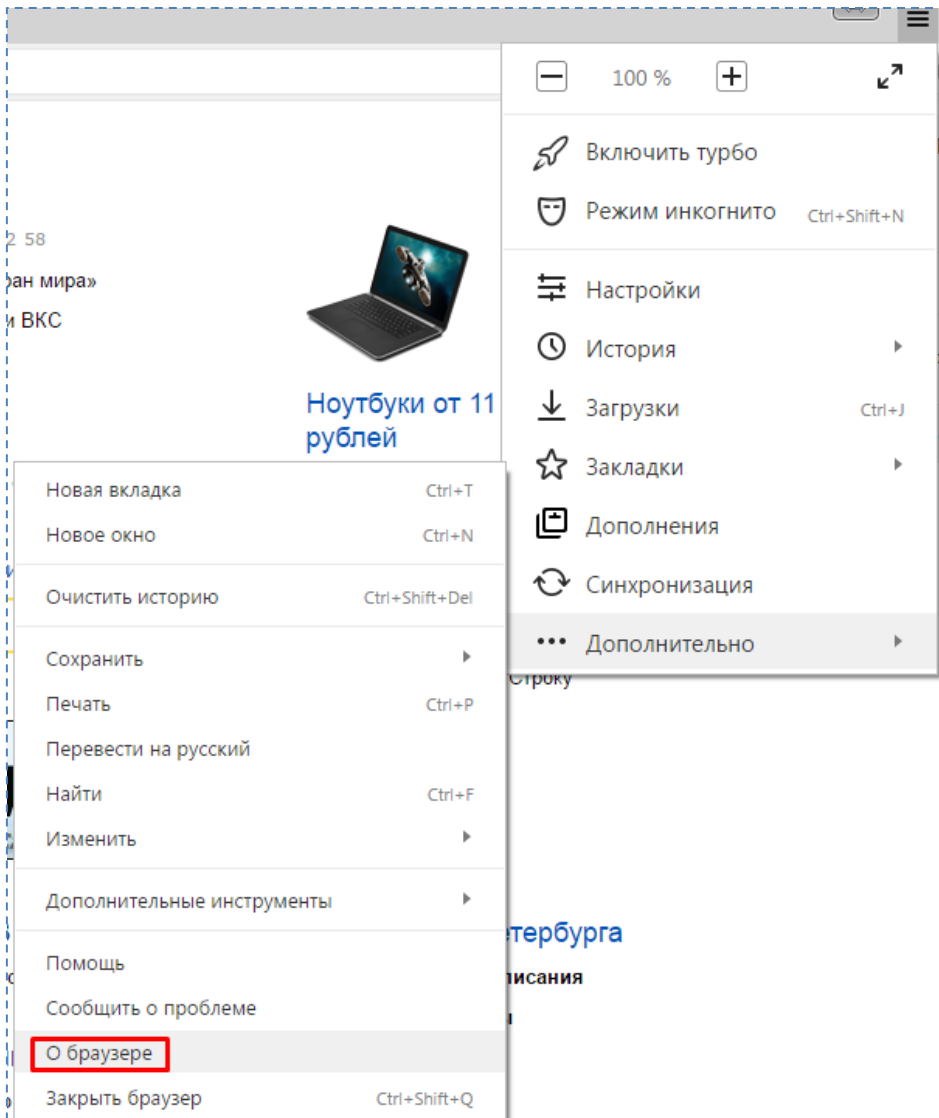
100 %

Включить турбо
Режим инкогнито Ctrl+Shift+N
Настройки
История
Загрузки Ctrl+J
Закладки
Дополнения
Синхронизация
Дополнительно

2 58
ран мира»
и ВКС

Ноутбуки от 11
рублей

Новая вкладка Ctrl+T
Новое окно Ctrl+N
Очистить историю Ctrl+Shift+Del
Сохранить
Печать Ctrl+P
Перевести на русский
Найти Ctrl+F
Изменить
Дополнительные инструменты
Помощь
Сообщить о проблеме
О браузере
Закрыть браузер Ctrl+Shift+Q

строку
етербурга
писания